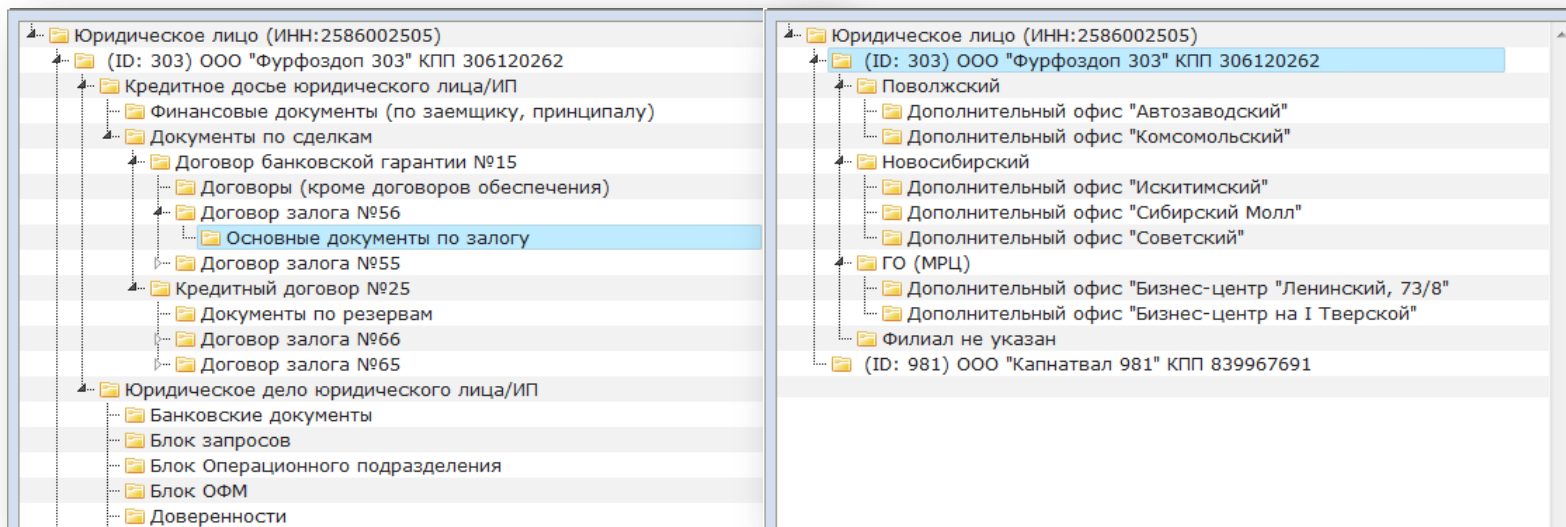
Юридическое лицо (ИНН:2586002505)
(ID: 303) ООО "Фурфоздоп 303" КПП 306120262
Кредитное досье юридического лица/ИП
Финансовые документы (по заемщику, принципалу)
Документы по сделкам
Договор банковской гарантии №15
Договоры (кроме договоров обеспечения)
Договор залога №56
Основные документы по залогу
Договор залога №55
Кредитный договор №25
Документы по резервам
Договор залога №66
Договор залога №65
Юридическое дело юридического лица/ИП
Банковские документы
Блок запросов
Блок Операционного подразделения
Блок ОФМ
Доверенности

Юридическое лицо (ИНН:2586002505)
(ID: 303) ООО "Фурфоздоп 303" КПП 306120262
Поволжский
Дополнительный офис "Автозаводский"
Дополнительный офис "Комсомольский"
Новосибирский
Дополнительный офис "Искитимский"
Дополнительный офис "Сибирский Молл"
Дополнительный офис "Советский"
ГО (МРЦ)
Дополнительный офис "Бизнес-центр "Ленинский, 73/8"
Дополнительный офис "Бизнес-центр на I Тверской"
Филиал не указан
(ID: 981) ООО "Капнатвал 981" КПП 839967691